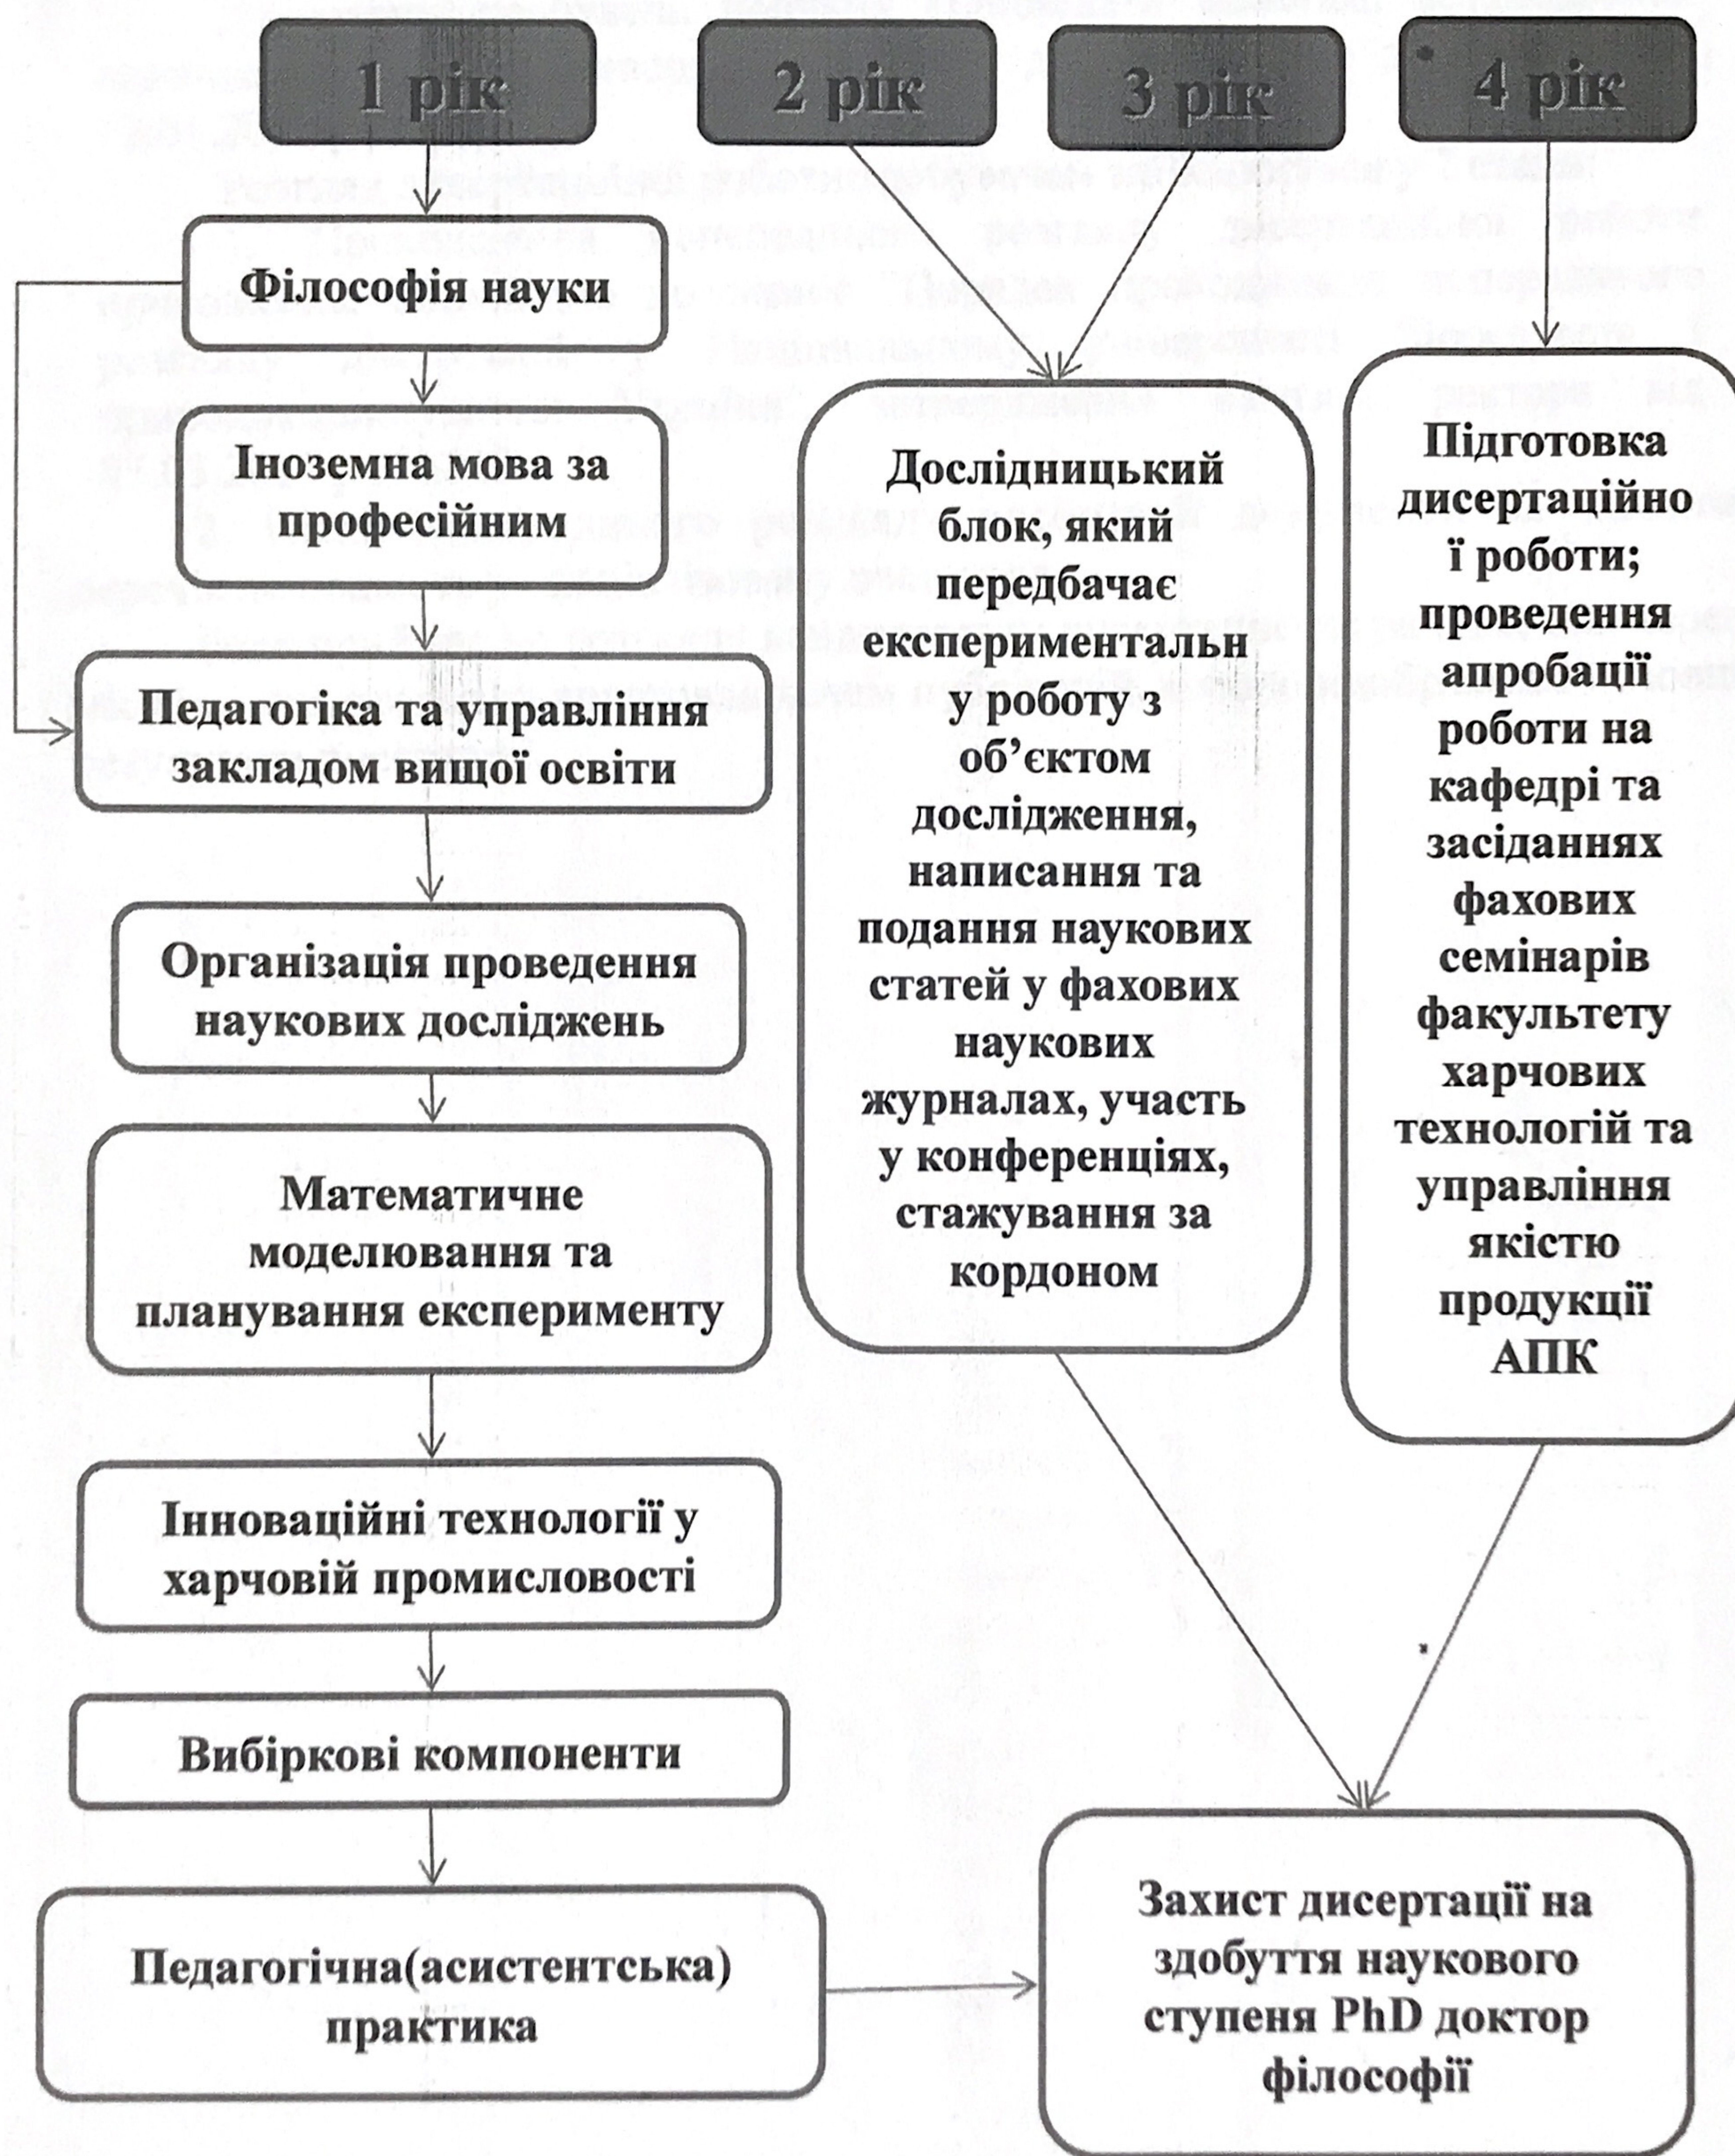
1 рік

2 рік

3 рік

4 рік

Філософія науки

Іноземна мова за професійним

Педагогіка та управління закладом вищої освіти

Організація проведення наукових досліджень

Математичне моделювання та планування експерименту

Інноваційні технології у харчовій промисловості

Вибіркові компоненти

Педагогічна(асистентська) практика

Дослідницький блок, який передбачає експериментальни у роботу з об'єктом дослідження, написання та подання наукових статей у фахових наукових журналах, участь у конференціях, стажування за кордоном

Підготовка дисертаційно ї роботи; проведення апробації роботи на кафедрі та засіданнях фахових семінарів факультету харчових технологій та управління якістю продукції АПК

Захист дисертації на здобуття наукового ступеня PhD доктор філософії